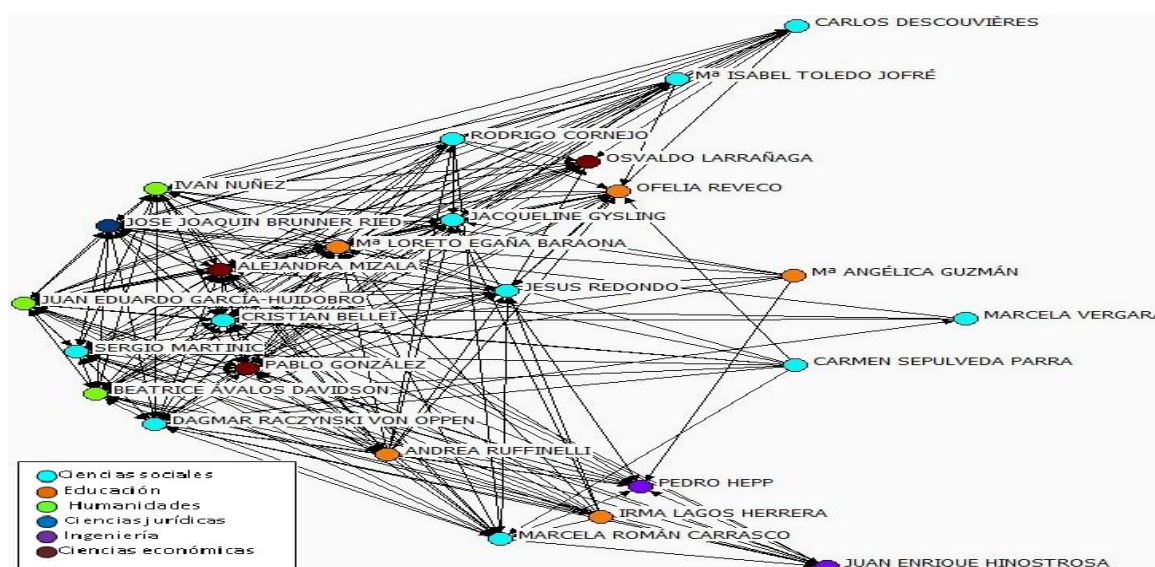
CARLOS DESCOUVIÈRES
Mª ISABEL TOLEDO JOFRÉ
RODRIGO CORNEJO
OSVALDO LARRAÑAGA
IVAN NUÑEZ
OFELIA REVECO
JOSE JOAQUIN BRUNNER RIED
JACQUELINE GYSLING
Mª LORETO EGAÑA BARAONA
ALEJANDRA MIZALAS
Mª ANGÉLICA GUZMÁN
JUAN EDUARDO GARCÍA-HUIDOBRO
JESUS REDONDO
CRISTIAN BELLEI
MARCELA VERGARA
SERGIO MARTINIC
PABLO GONZÁLEZ
CARMEN SEPULVEDA PARRA
BEATRICE ÁVALOS DAVIDSON
DAGMAR RACZYNSKI VON OPPEN
ANDREA RUFFINELLI
PEDRO HEPP
IRMA LAGOS HERRERA
MARCELA ROMÁN CARRASCO
JUAN ENRIQUE HINOSTROSA

Ciencias sociales
Educación
Humanidades
Ciencias jurídicas
Ingeniería
Ciencias económicas